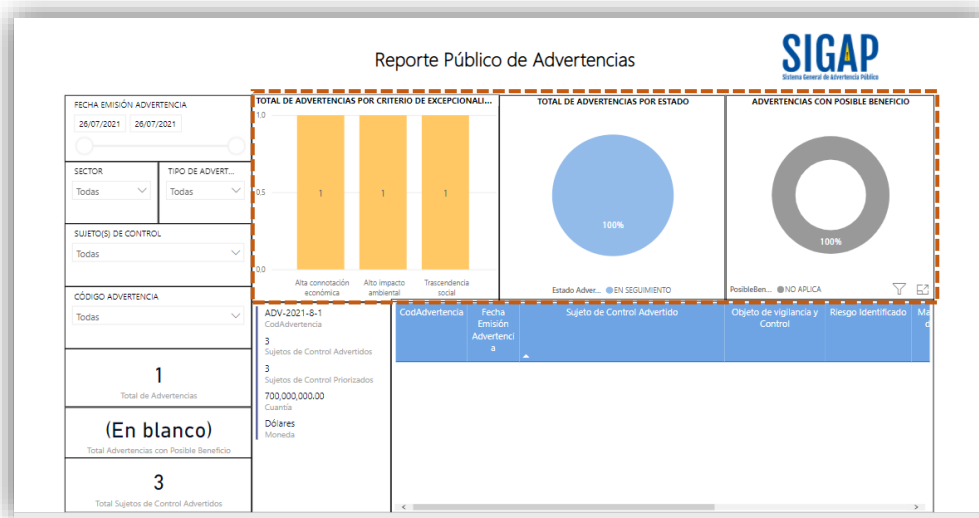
Reporte Público de Advertencias

SIGAP
Sistema General de Advertencia Público

FECHA EMISIÓN ADVERTENCIA
26/07/2021 26/07/2021

SECTOR
Todas

TIPO DE ADVERT...
Todas

SUJETO(S) DE CONTROL
Todas

CÓDIGO ADVERTENCIA
Todas

1
Total de Advertencias

(En blanco)
Total Advertencias con Posible Beneficio

3
Total Sujetos de Control Advertidos

TOTAL DE ADVERTENCIAS POR CRITERIO DE EXCEPCIONALI...
1.0
0.5
0.0
1 1 1
Alta connotación económica
Alto impacto ambiental
Trascendencia social

TOTAL DE ADVERTENCIAS POR ESTADO
100%
Estado Adver... ● EN SEGUIMIENTO

ADVERTENCIAS CON POSIBLE BENEFICIO
100%
PosibleBen... ● NO APLICA

ADV-2021-8-1
CodAdvertencia
3
Sujetos de Control Advertidos
3
Sujetos de Control Priorizados
700,000,000.00
Cuantía
Dólares
Moneda

| CodAdvertencia | Fecha Emisión Advertencia | Sujeto de Control Advertido | Objeto de vigilancia y Control | Riesgo Identificado | Ma d |
|---|---|---|---|---|---|